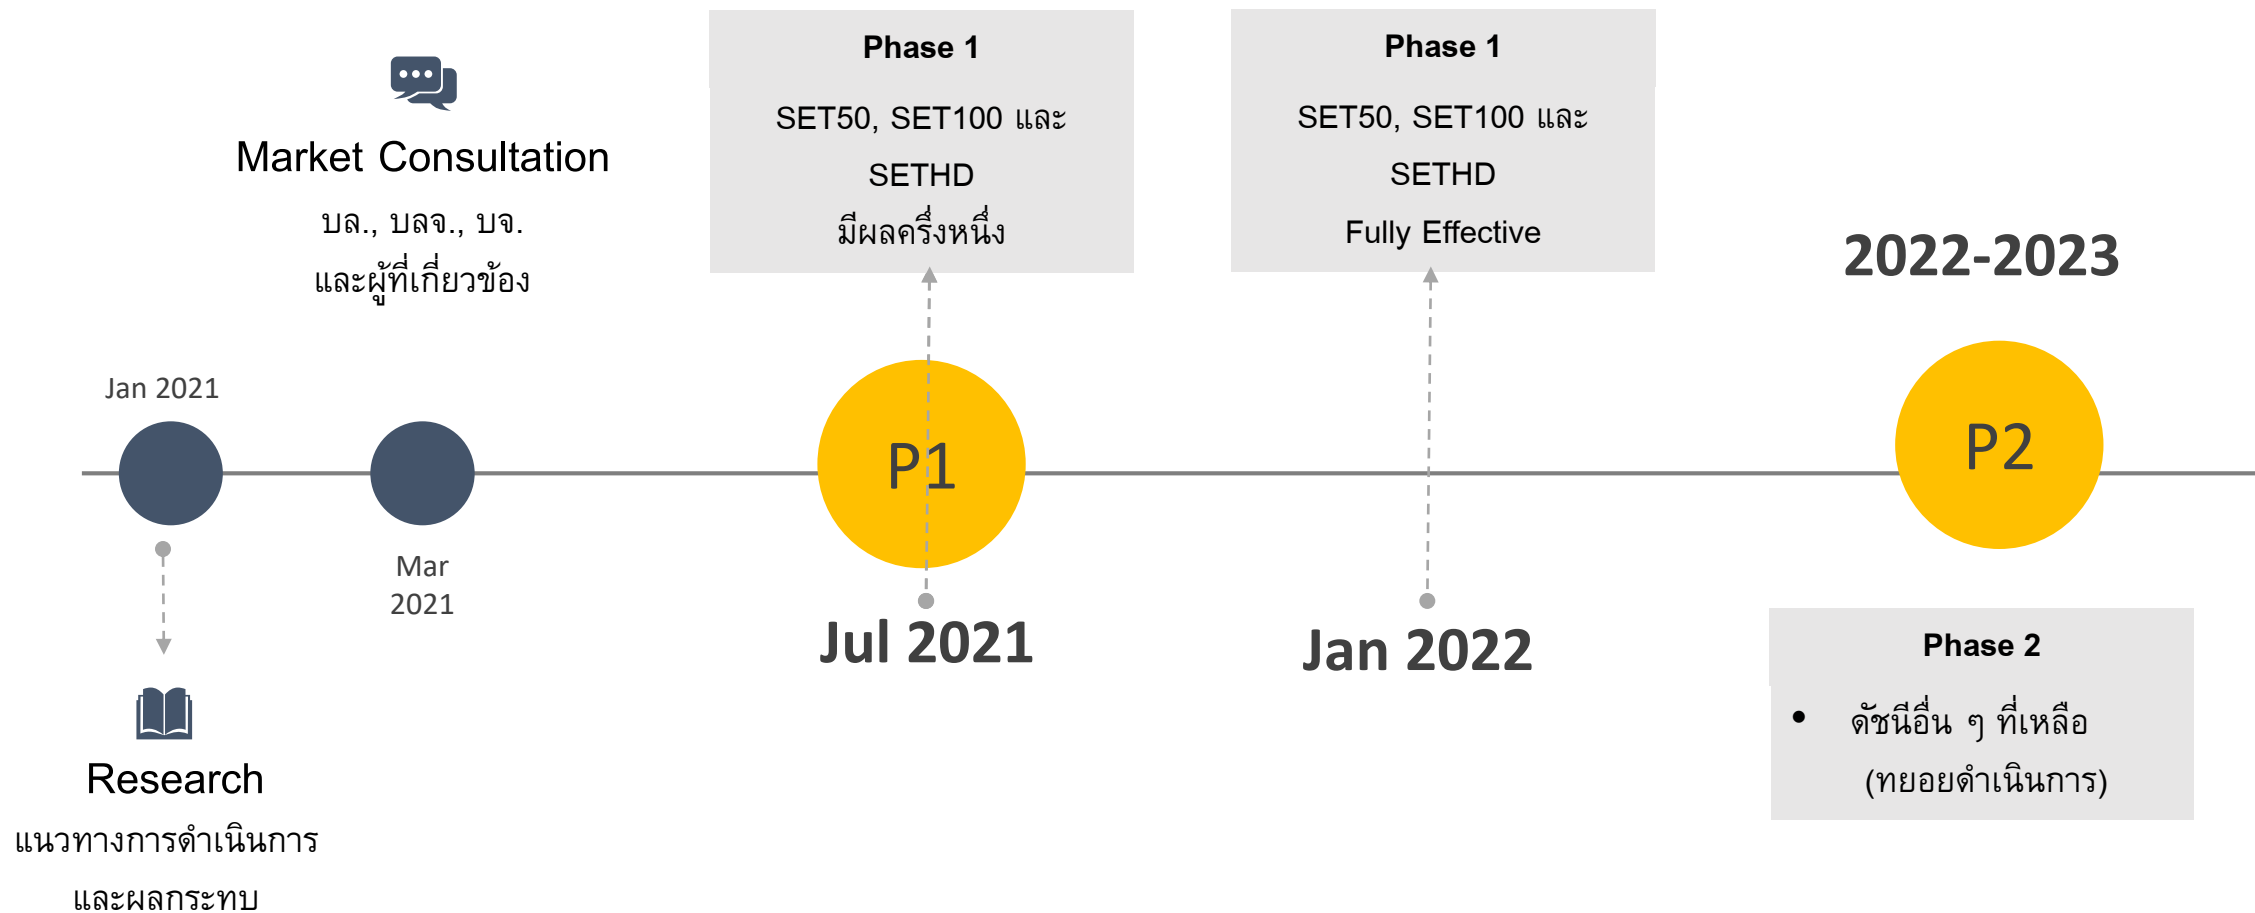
Market Consultation
บล., บลจ., บจ.
และผู้ที่เกี่ยวข้อง

Phase 1
SET50, SET100 และ SETHD
มีผลครึ่งหนึ่ง

Phase 1
SET50, SET100 และ SETHD
Fully Effective

2022-2023

Jan 2021

Mar 2021

P1

Jul 2021

Jan 2022

P2

Research
แนวทางการดำเนินการ
และผลกระทบ

Phase 2
• ดัชนีอื่น ๆ ที่เหลือ (ทยอยดำเนินการ)